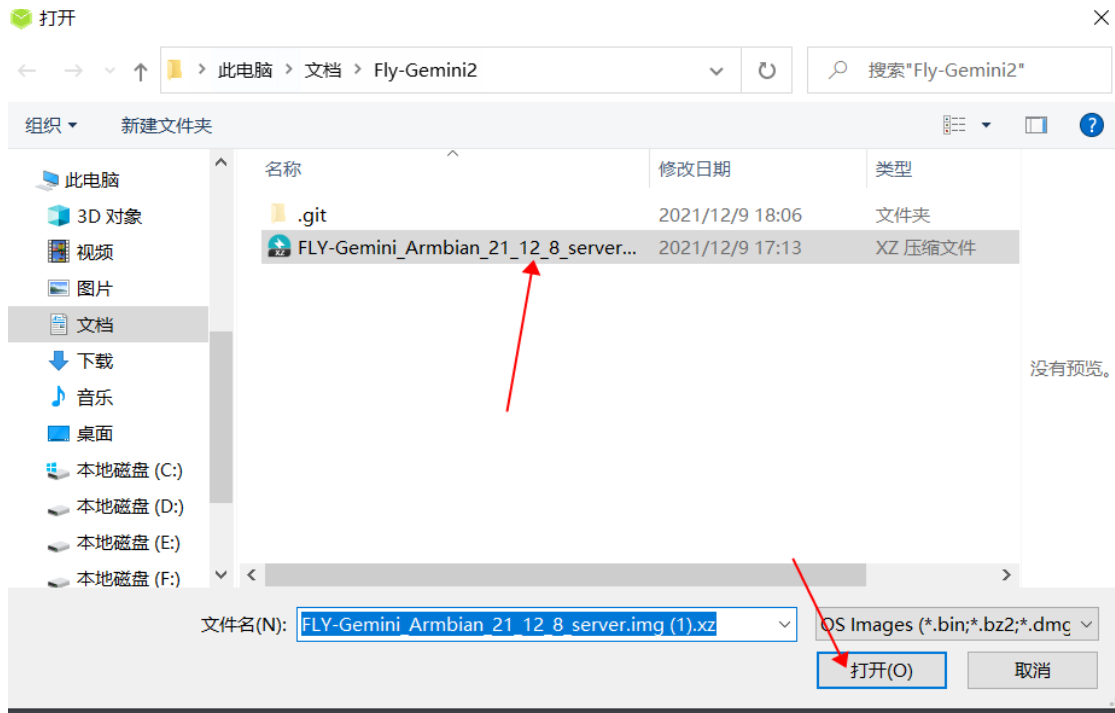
打开

此电脑 > 文档 > Fly-Gemini2

搜索"Fly-Gemini2"

组织 ▾　新建文件夹

此电脑
3D 对象
视频
图片
文档
下载
音乐
桌面
本地磁盘 (C:)
本地磁盘 (D:)
本地磁盘 (E:)
本地磁盘 (F:)

| 名称 | 修改日期 | 类型 |
|---|---|---|
| .git | 2021/12/9 18:06 | 文件夹 |
| FLY-Gemini_Armbian_21_12_8_server... | 2021/12/9 17:13 | XZ 压缩文件 |

没有预览。

文件名(N): FLY-Gemini_Armbian_21_12_8_server.img (1).xz

OS Images (*.bin;*.bz2;*.dmg

打开(O)　取消